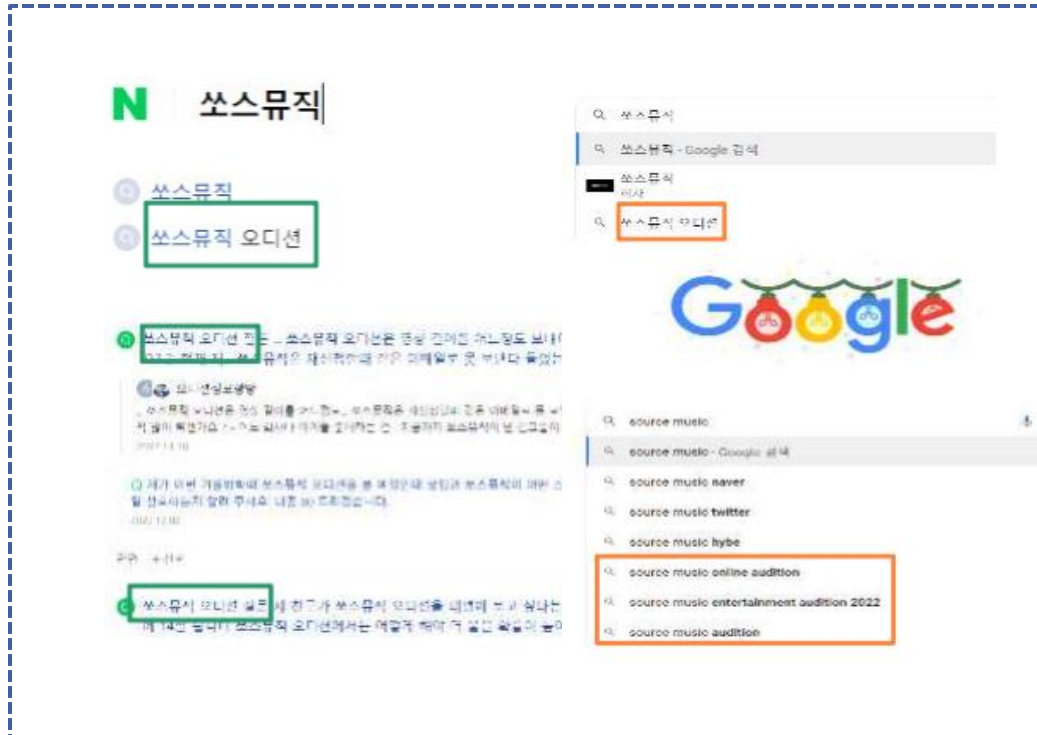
N 쏘스뮤직

쏘스뮤직

쏘스뮤직 오디션

쏘스뮤직 오디션 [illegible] 쏘스뮤직 오디션은 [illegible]

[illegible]

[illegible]

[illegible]

쏘스뮤직 오디션 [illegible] 쏘스뮤직 오디션을 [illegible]

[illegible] 쏘스뮤직 오디션에서는 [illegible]

쏘스뮤직

쏘스뮤직 - Google 검색

쏘스뮤직

쏘스뮤직 오디션

Google

source music

source music - Google 검색

source music naver

source music twitter

source music hybe

source music online audition

source music entertainment audition 2022

source music audition